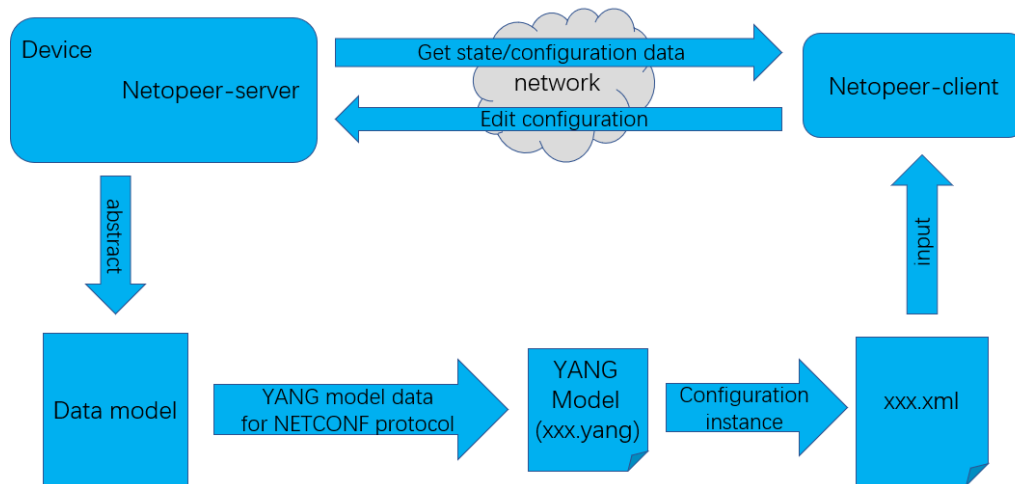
Device

Netopeer-server

Get state/configuration data

network

Edit configuration

Netopeer-client

abstract

input

Data model

YANG model data for NETCONF protocol

YANG Model (xxx.yang)

Configuration instance

xxx.xml